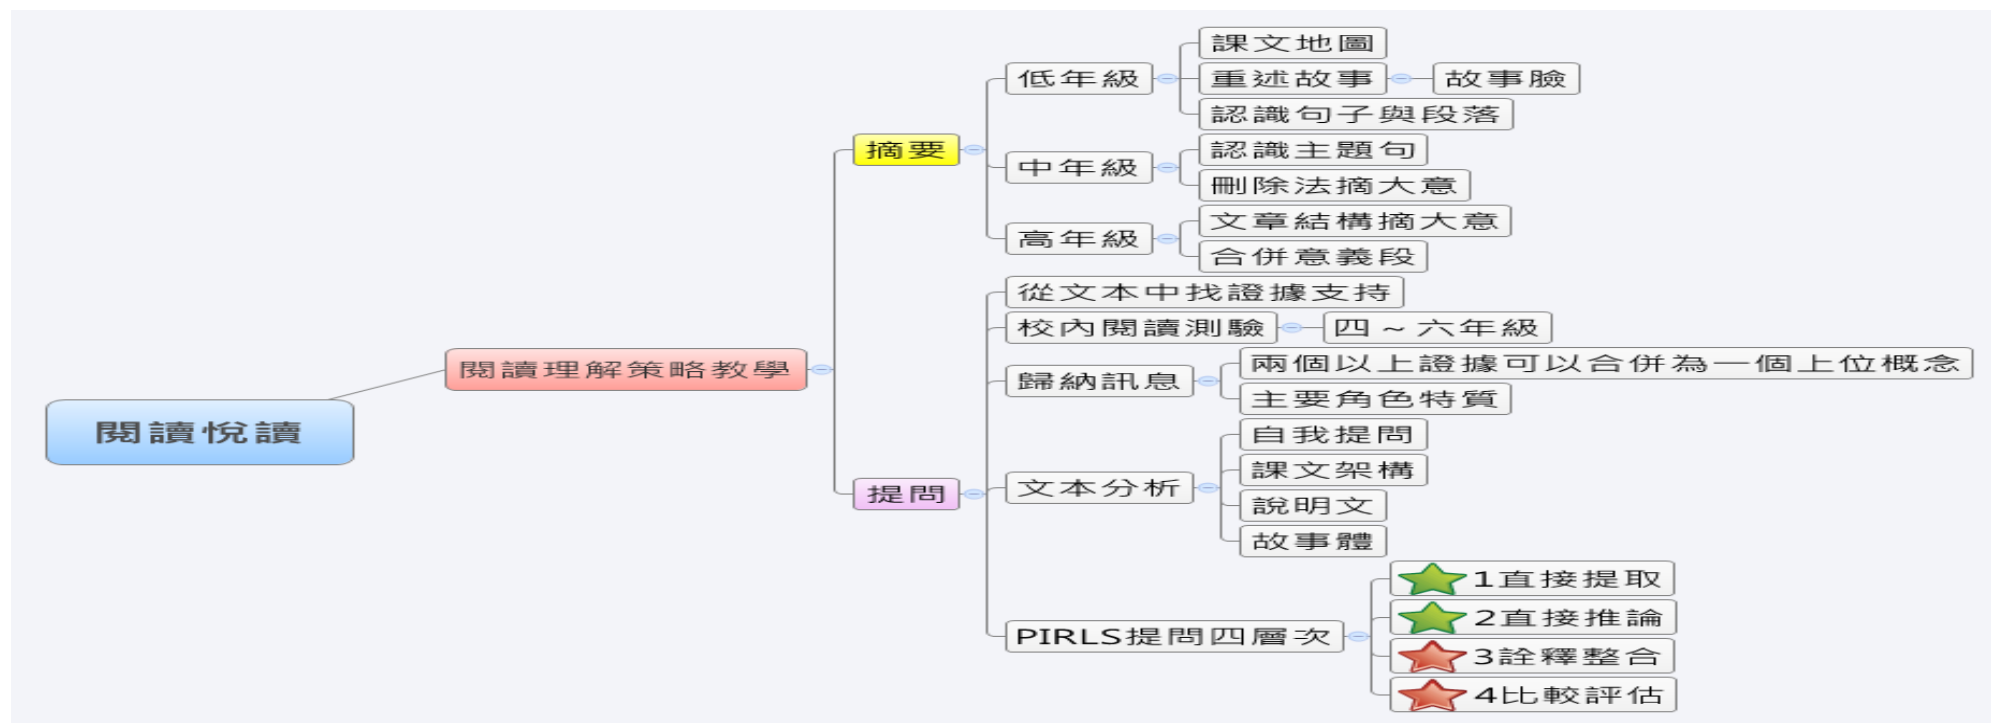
閱讀悅讀

閱讀理解策略教學

摘要

低年級
課文地圖
重述故事
故事臉
認識句子與段落

中年級
認識主題句
刪除法摘大意

高年級
文章結構摘大意
合併意義段

提問

從文本中找證據支持

校內閱讀測驗
四～六年級

歸納訊息
兩個以上證據可以合併為一個上位概念
主要角色特質

文本分析
自我提問
課文架構
說明文
故事體

PIRLS提問四層次
1直接提取
2直接推論
3詮釋整合
4比較評估